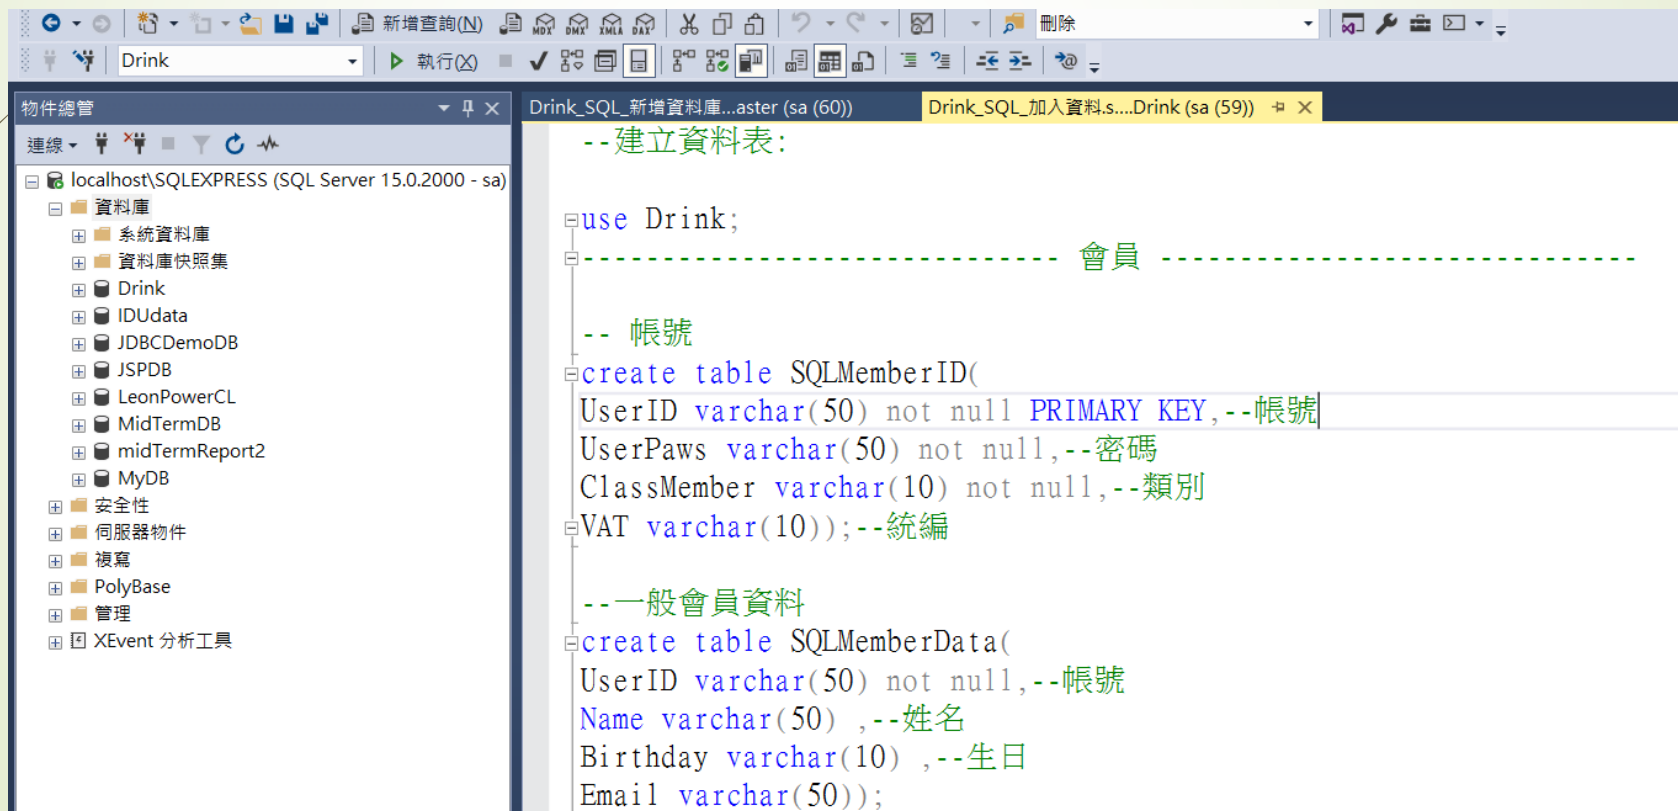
新增查詢(N) MDX DMX XMLA DAX 刪除

Drink 執行(X)

物件總管

連線

localhost\SQLEXPRESS (SQL Server 15.0.2000 - sa)
資料庫
系統資料庫
資料庫快照集
Drink
IDUdata
JDBCDemoDB
JSPDB
LeonPowerCL
MidTermDB
midTermReport2
MyDB
安全性
伺服器物件
複寫
PolyBase
管理
XEvent 分析工具

Drink_SQL_新增資料庫...aster (sa (60))
Drink_SQL_加入資料.s....Drink (sa (59))

--建立資料表:

use Drink;
------------------------------ 會員 ------------------------------

-- 帳號
create table SQLMemberID(
UserID varchar(50) not null PRIMARY KEY,--帳號
UserPaws varchar(50) not null,--密碼
ClassMember varchar(10) not null,--類別
VAT varchar(10));--統編

--一般會員資料
create table SQLMemberData(
UserID varchar(50) not null,--帳號
Name varchar(50) ,--姓名
Birthday varchar(10) ,--生日
Email varchar(50));